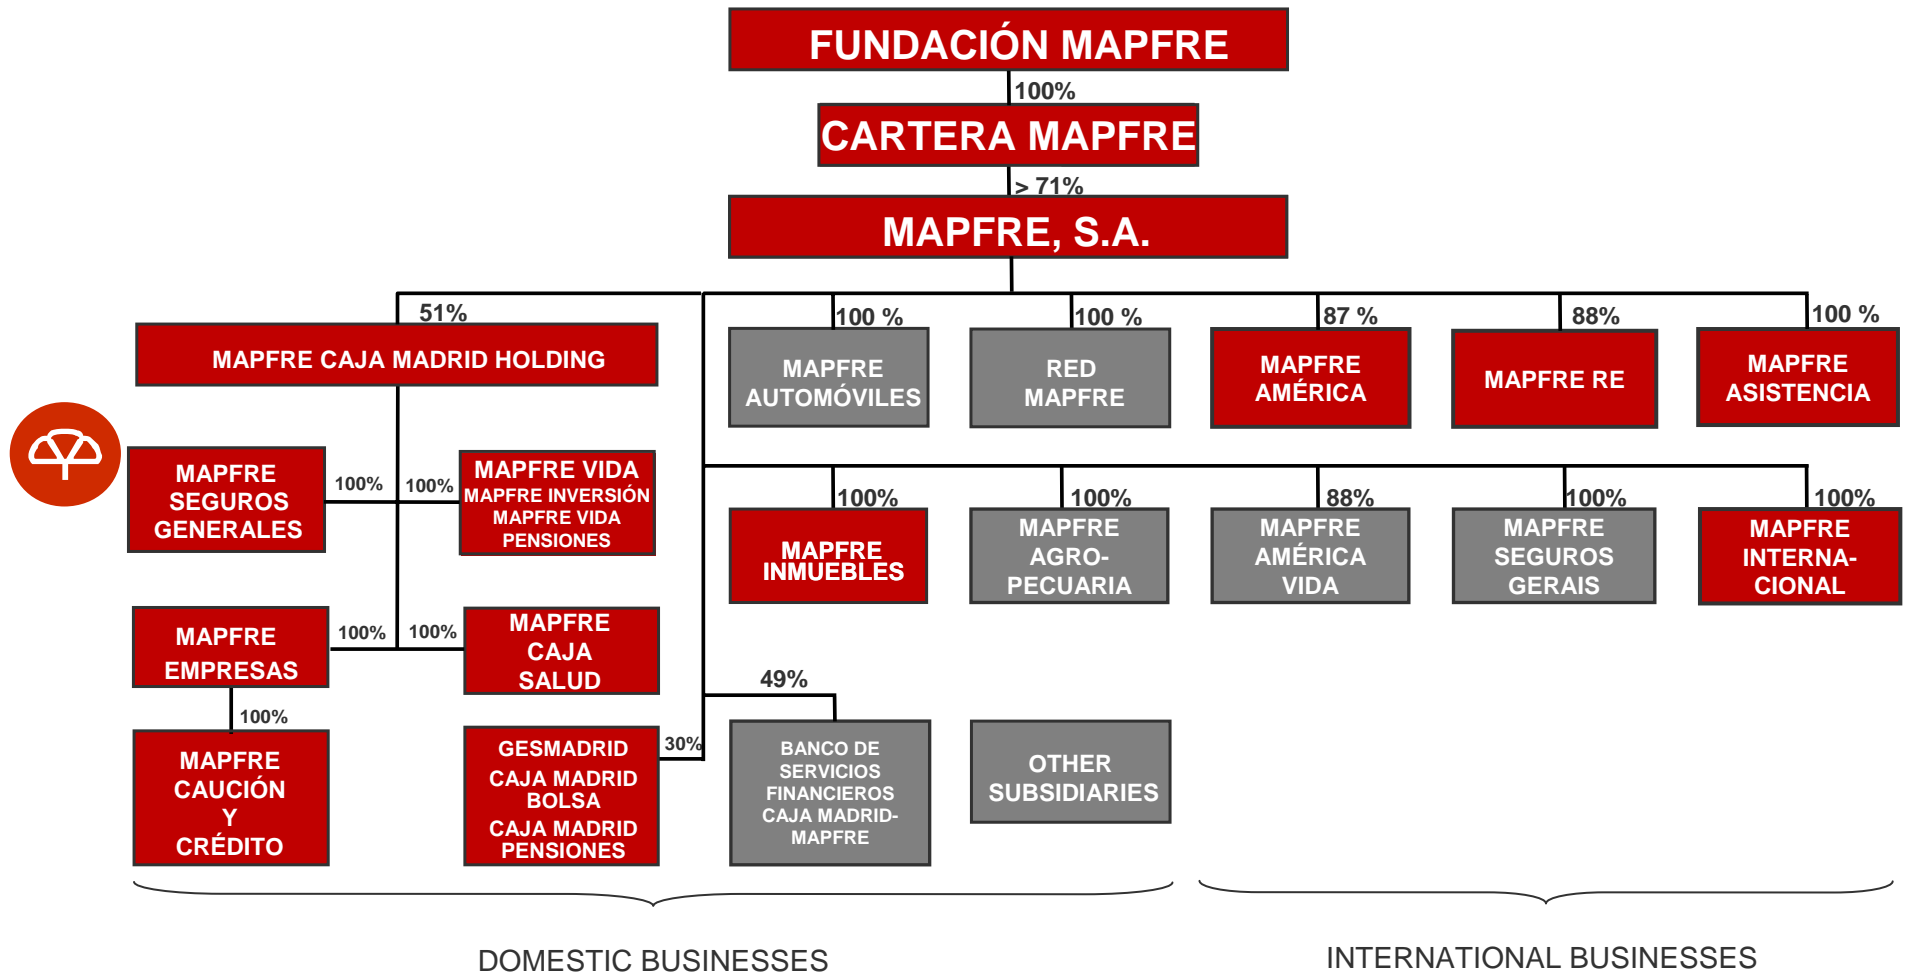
FUNDACIÓN MAPFRE

100%

CARTERA MAPFRE

> 71%

MAPFRE, S.A.

51%

MAPFRE CAJA MADRID HOLDING

100 %

MAPFRE AUTOMÓVILES

100 %

RED MAPFRE

87 %

MAPFRE AMÉRICA

88%

MAPFRE RE

100 %

MAPFRE ASISTENCIA

MAPFRE SEGUROS GENERALES

100%

100%

MAPFRE VIDA
MAPFRE INVERSIÓN
MAPFRE VIDA PENSIONES

100%

MAPFRE INMUEBLES

100%

MAPFRE AGRO-PECUARIA

88%

MAPFRE AMÉRICA VIDA

100%

MAPFRE SEGUROS GERAIS

100%

MAPFRE INTERNA-CIONAL

MAPFRE EMPRESAS

100%

100%

MAPFRE CAJA SALUD

49%

100%

MAPFRE CAUCIÓN Y CRÉDITO

GESMADRID
CAJA MADRID BOLSA
CAJA MADRID PENSIONES

30%

BANCO DE SERVICIOS FINANCIEROS CAJA MADRID-MAPFRE

OTHER SUBSIDIARIES

DOMESTIC BUSINESSES

INTERNATIONAL BUSINESSES